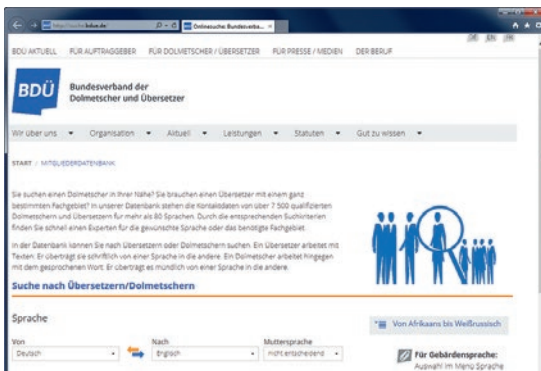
http://suche.bdue.de
Onlinesuche: Bundesverba...

BDÜ AKTUELL FÜR AUFTRAGGEBER FÜR DOLMETSCHER / ÜBERSETZER FÜR PRESSE / MEDIEN DER BERUF

DE EN FR

BDÜ Bundesverband der Dolmetscher und Übersetzer

Wir über uns ▾ Organisation ▾ Aktuell ▾ Leistungen ▾ Statuten ▾ Gut zu wissen ▾

START / MITGLIEDERDATENBANK

Sie suchen einen Dolmetscher in Ihrer Nähe? Sie brauchen einen Übersetzer mit einem ganz bestimmten Fachgebiet? In unserer Datenbank stehen die Kontaktdaten von über 7 500 qualifizierten Dolmetschern und Übersetzern für mehr als 80 Sprachen. Durch die entsprechenden Suchkriterien finden Sie schnell einen Experten für die gewünschte Sprache oder das benötigte Fachgebiet.

In der Datenbank können Sie nach Übersetzern oder Dolmetschern suchen. Ein Übersetzer arbeitet mit Texten. Er überträgt sie schriftlich von einer Sprache in die andere. Ein Dolmetscher arbeitet hingegen mit dem gesprochenen Wort. Er überträgt es mündlich von einer Sprache in die andere.

Suche nach Übersetzern/Dolmetschern

Sprache

Von
Deutsch

Nach
Englisch

Muttersprache
nicht entscheidend

Von Afrikaans bis Weißrussisch

Für Gebärdensprache:
Auswahl im Menü Sprache